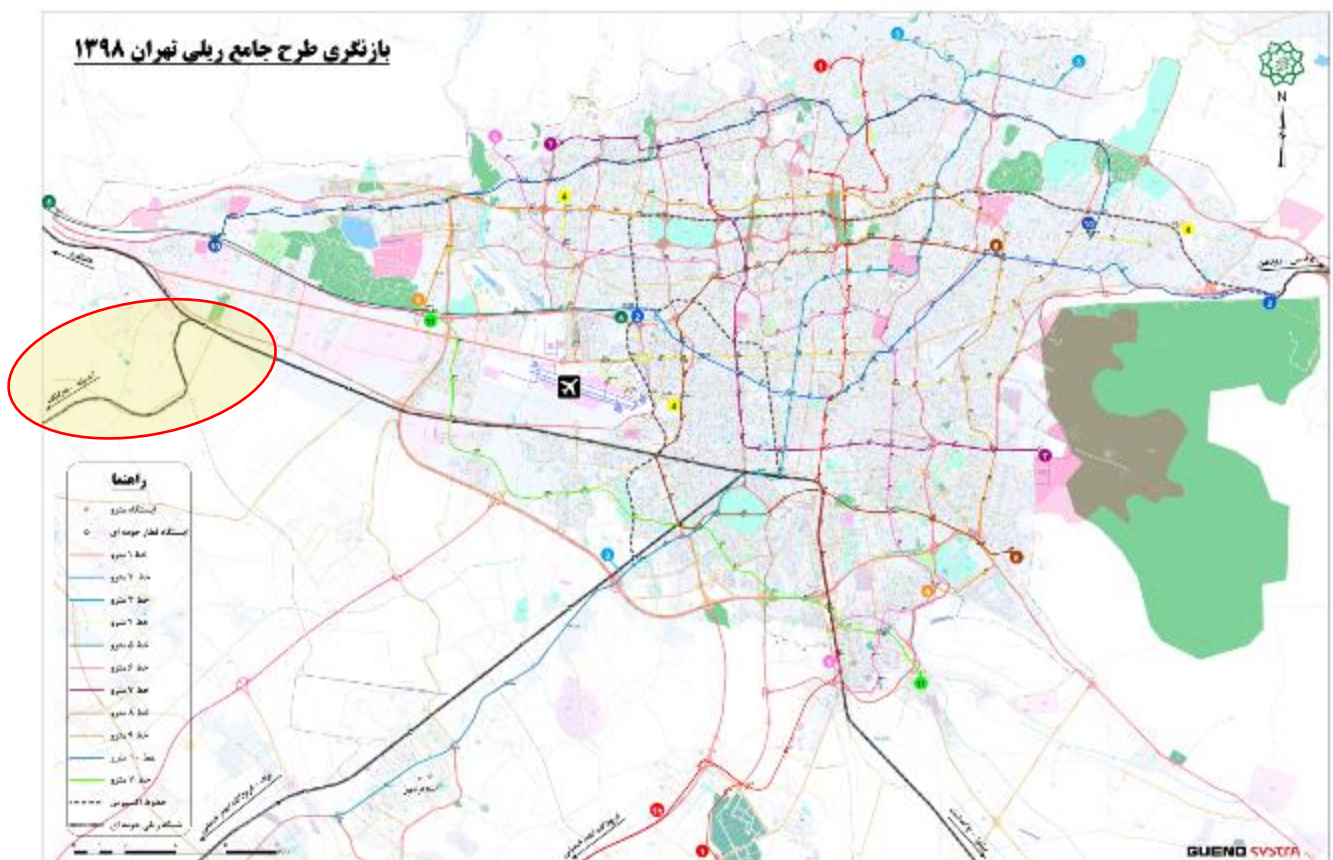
بازنگری طرح جامع ریلی تهران ۱۳۹۸

N

راهنما

ایستگاه مترو
ایستگاه قطار حومه ای
خط ۱ مترو
خط ۲ مترو
خط ۳ مترو
خط ۴ مترو
خط ۵ مترو
خط ۶ مترو
خط ۷ مترو
خط ۸ مترو
خط ۹ مترو
خط ۱۰ مترو
خط ۱۱ مترو
خطوط اکسپرس
شبکه ریلی حومه ای

GUENO SYSTRA